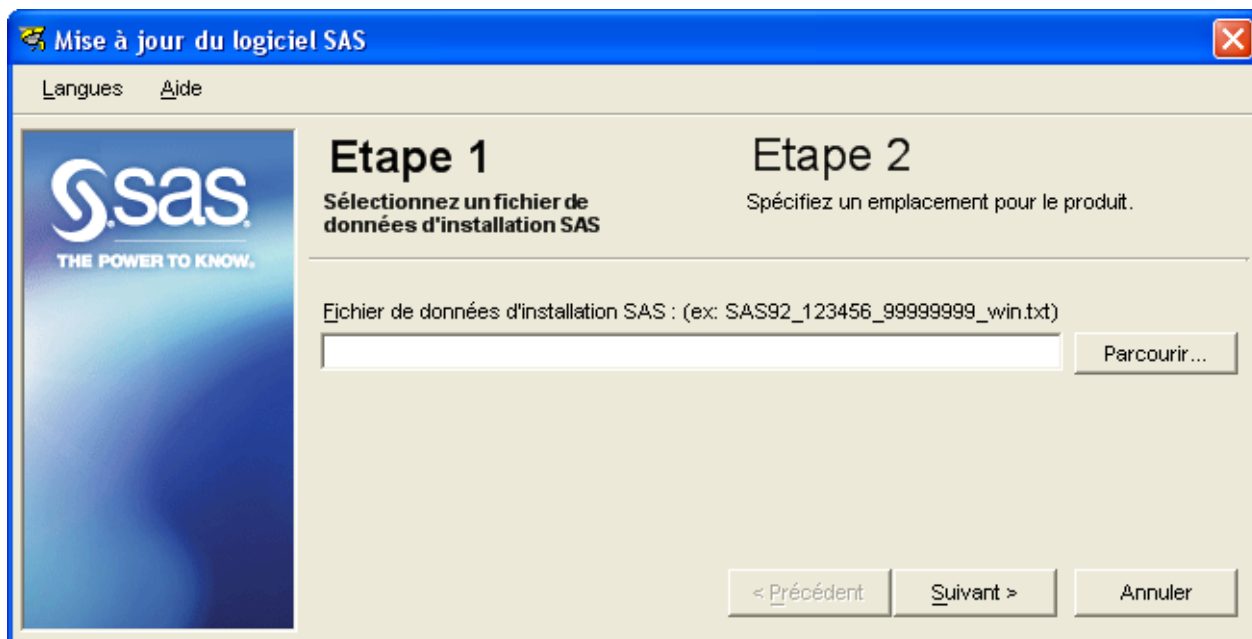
Mise à jour du logiciel SAS

Langues Aide

sas
THE POWER TO KNOW.

Etape 1
Sélectionnez un fichier de données d'installation SAS

Etape 2
Spécifiez un emplacement pour le produit.

Fichier de données d'installation SAS : (ex: SAS92_123456_99999999_win.txt)

Parcourir...

< Précédent
Suivant >
Annuler